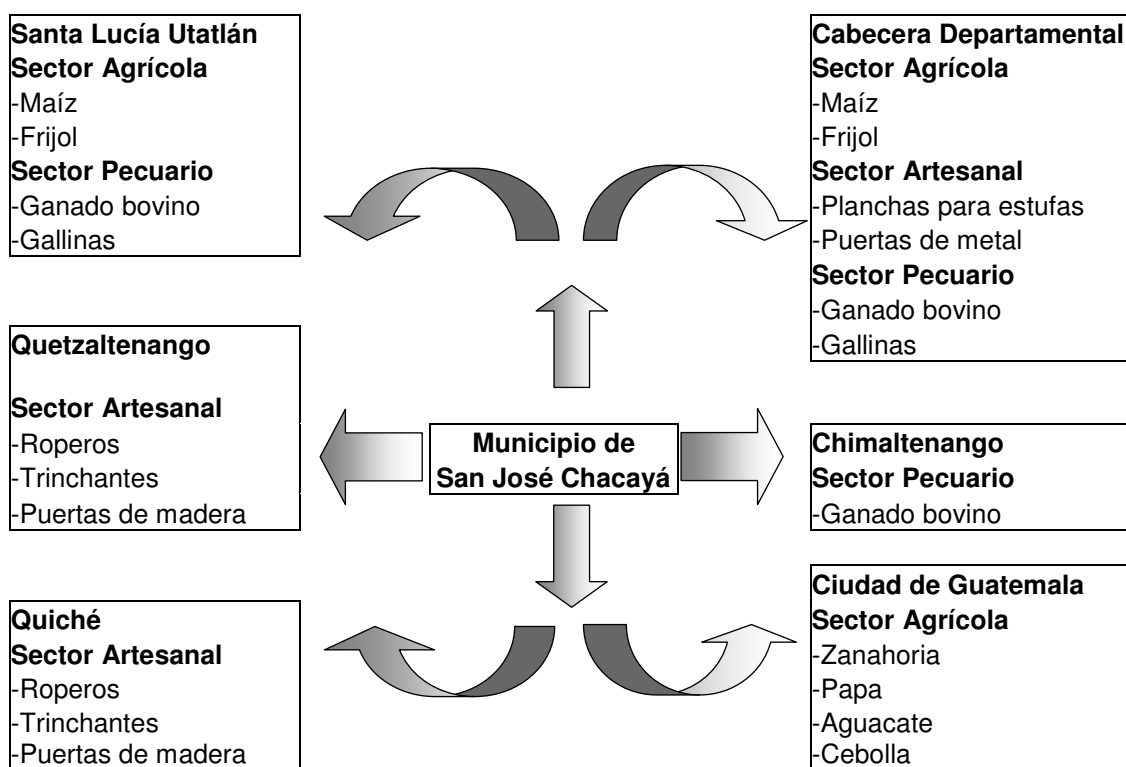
Santa Lucía Utatlán
Sector Agrícola
-Maíz
-Frijol
Sector Pecuario
-Ganado bovino
-Gallinas

Cabecera Departamental
Sector Agrícola
-Maíz
-Frijol
Sector Artesanal
-Planchas para estufas
-Puertas de metal
Sector Pecuario
-Ganado bovino
-Gallinas

Quetzaltenango

Sector Artesanal
-Roperos
-Trinchantes
-Puertas de madera

Municipio de San José Chacayá

Chimaltenango
Sector Pecuario
-Ganado bovino

Quiché
Sector Artesanal
-Roperos
-Trinchantes
-Puertas de madera

Ciudad de Guatemala
Sector Agrícola
-Zanahoria
-Papa
-Aguacate
-Cebolla